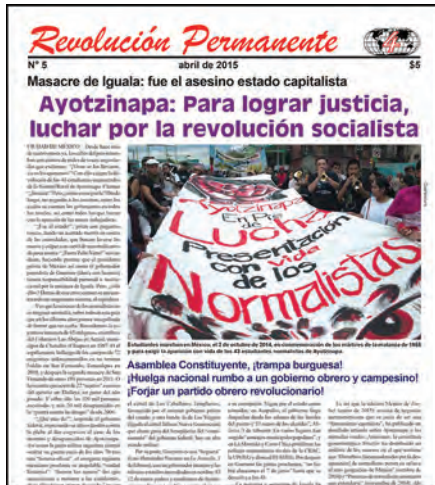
Revolución Permanente
N° 5 abril de 2015 $5

Masacre de Iguala: fue el asesino estado capitalista

Ayotzinapa: Para lograr justicia, luchar por la revolución socialista

CIUDAD DE MÉXICO – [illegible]

Ayotzinapa En Pie de Lucha! Presentación con vida de los Normalistas

Estudiantes marchan en México, el 2 de octubre de 2014, en conmemoración de los mártires de la matanza de 1968 y para exigir la aparición con vida de los 43 estudiantes normalistas de Ayotzinapa.

Asamblea Constituyente, ¡trampa burguesa!
¡Huelga nacional rumbo a un gobierno obrero y campesino!
¡Forjar un partido obrero revolucionario!

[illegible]